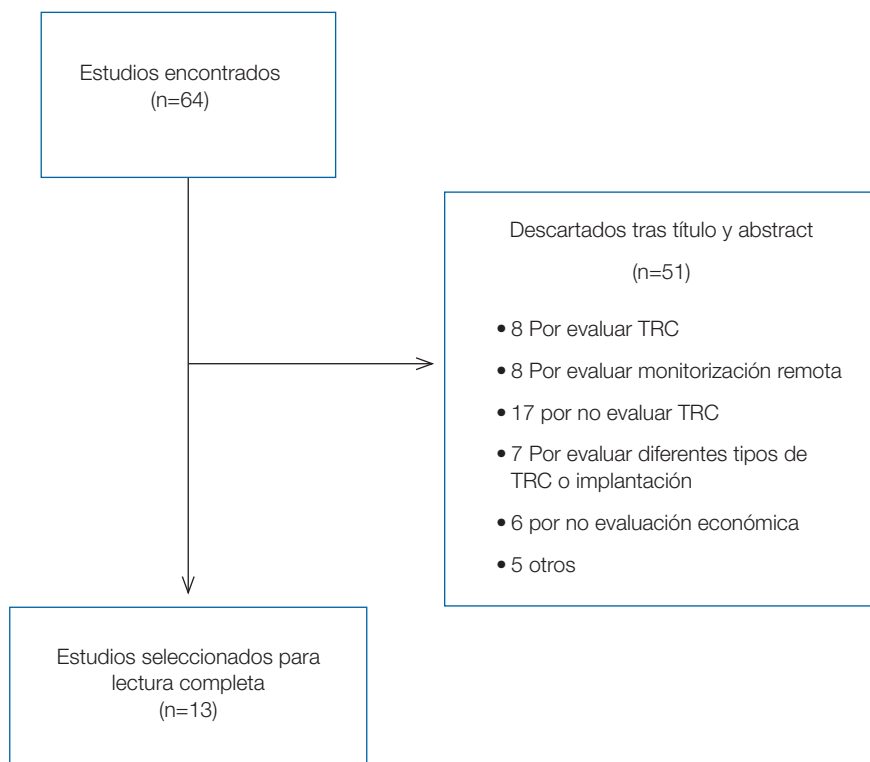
Estudios encontrados
(n=64)

Descartados tras título y abstract
(n=51)

• 8 Por evaluar TRC
• 8 Por evaluar monitorización remota
• 17 por no evaluar TRC
• 7 Por evaluar diferentes tipos de TRC o implantación
• 6 por no evaluación económica
• 5 otros

Estudios seleccionados para lectura completa
(n=13)